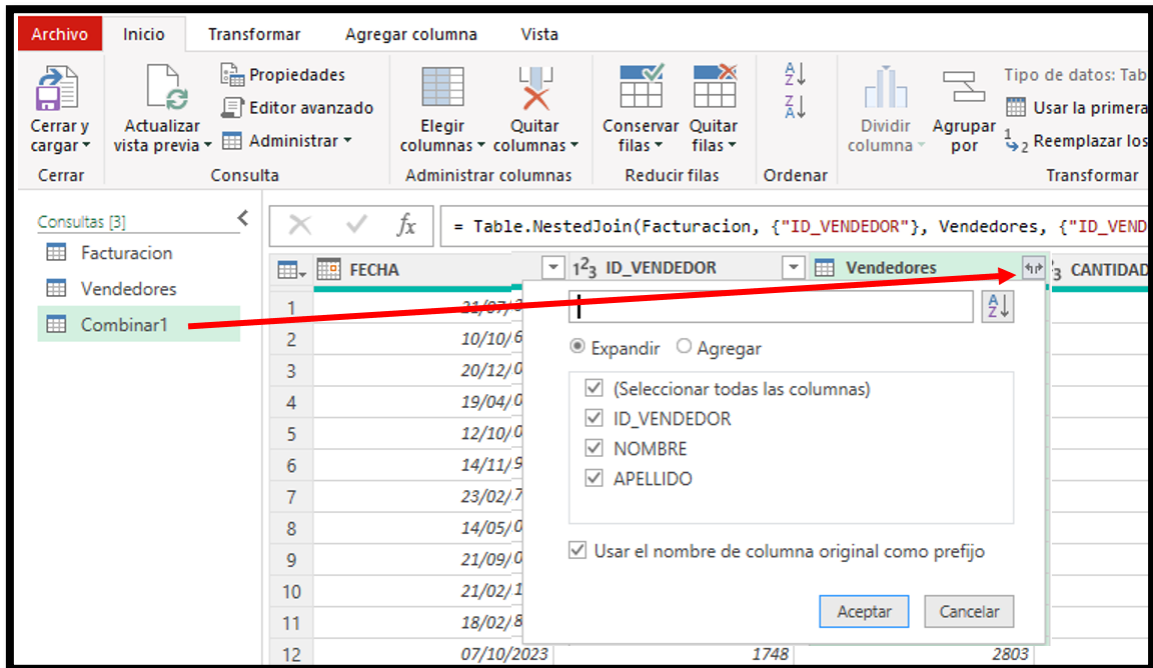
Archivo Inicio Transformar Agregar columna Vista

Cerrar y cargar ▾
Actualizar vista previa ▾
Propiedades
Editor avanzado
Administrar ▾
Elegir columnas ▾
Quitar columnas ▾
Conservar filas ▾
Quitar filas ▾
Dividir columna ▾
Agrupar por
Tipo de datos: Tab
Usar la primera
Reemplazar los

Cerrar
Consulta
Administrar columnas
Reducir filas
Ordenar
Transformar

Consultas [3]
Facturacion
Vendedores
Combinar1

= Table.NestedJoin(Facturacion, {"ID_VENDEDOR"}, Vendedores, {"ID_VEND

FECHA | $1^2_3$ ID_VENDEDOR | Vendedores | $_3$ CANTIDAD

| | FECHA |
|---|---|
| 1 | 21/07/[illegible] |
| 2 | 10/10/6 |
| 3 | 20/12/0 |
| 4 | 19/04/0 |
| 5 | 12/10/0 |
| 6 | 14/11/9 |
| 7 | 23/02/7 |
| 8 | 14/05/0 |
| 9 | 21/09/0 |
| 10 | 21/02/1 |
| 11 | 18/02/8 |
| 12 | 07/10/2023 |

1748
2803

Expandir Agregar
(Seleccionar todas las columnas)
ID_VENDEDOR
NOMBRE
APELLIDO
Usar el nombre de columna original como prefijo
Aceptar Cancelar